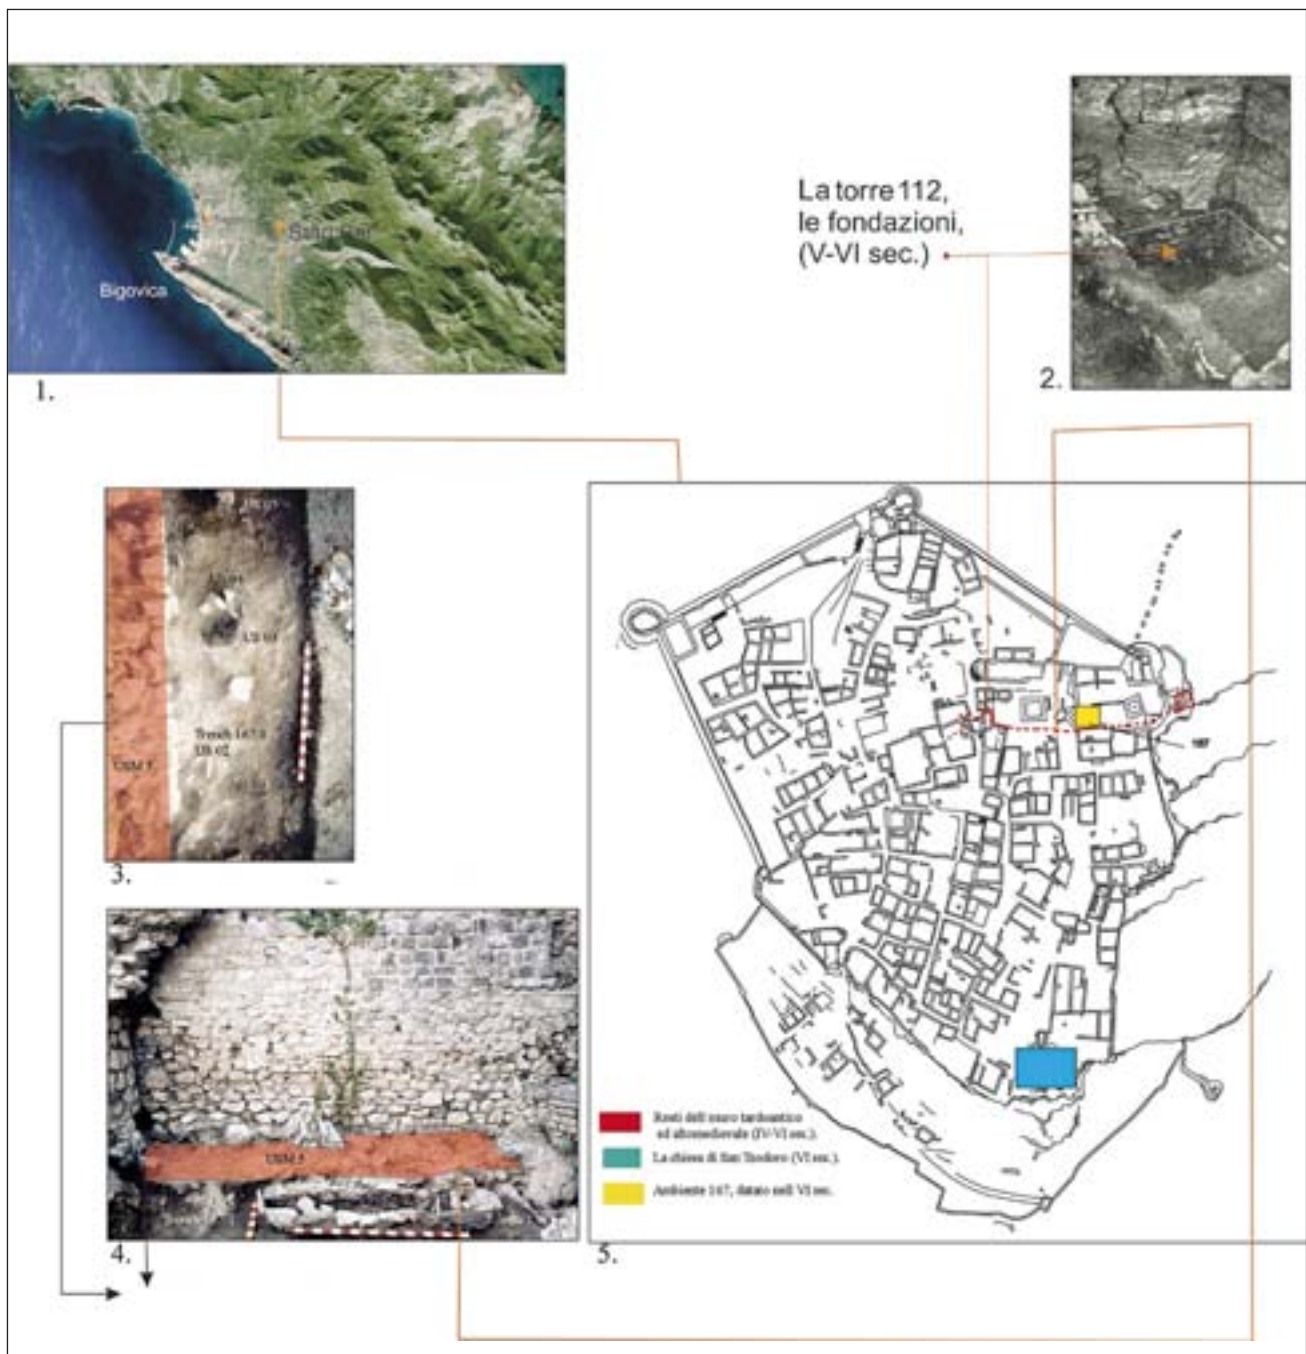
Bigovica

Stari Bar

1.

La torre 112, le fondazioni, (V-VI sec.)

2.

US 04

Trench 167.3 US 02

USM 5

3.

USM 5

4.

Resti del muro tardoantico ed altomedievale (IV-VI sec.).

La chiesa di San Teodoro (VI sec.).

Ambiente 167, datato nel VI sec.

5.